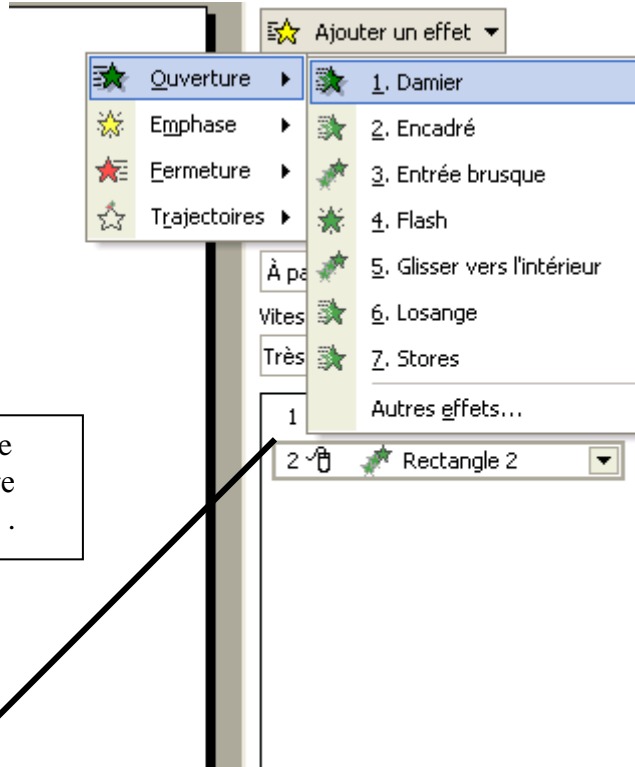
Ajouter un effet ▾

Ouverture ▸
Emphase ▸
Fermeture ▸
Trajectoires ▸

1. Damier
2. Encadré
3. Entrée brusque
4. Flash
5. Glisser vers l'intérieur
6. Losange
7. Stores
Autres effets...

À pa
Vites
Très

1
2 Rectangle 2

e
e
.